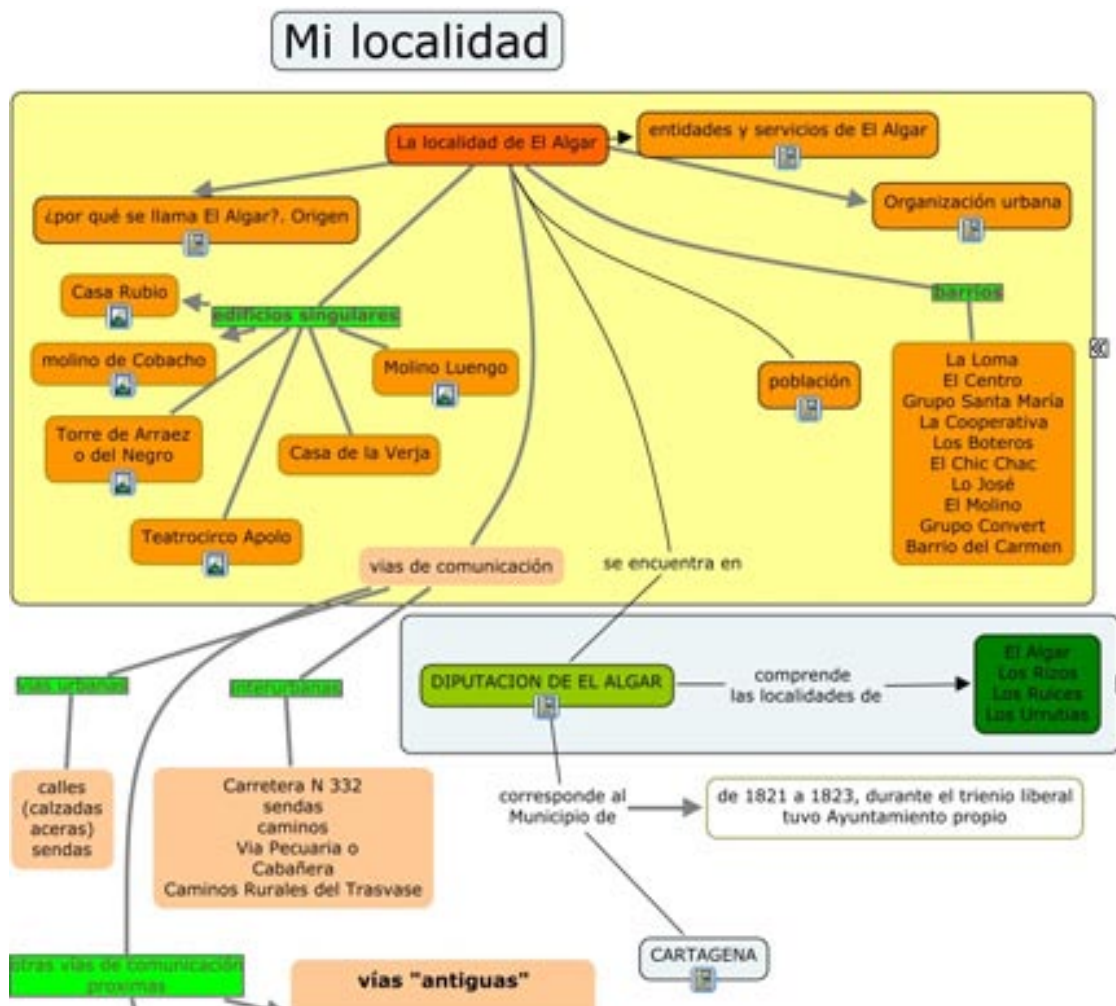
Mi localidad

La localidad de El Algar

entidades y servicios de El Algar

¿por qué se llama El Algar?. Origen

Organización urbana

Casa Rubio

edificios singulares

barrios

molino de Cobacho

Molino Luengo

población

La Loma
El Centro
Grupo Santa María
La Cooperativa
Los Boteros
El Chic Chac
Lo José
El Molino
Grupo Convert
Barrio del Carmen

Torre de Arraez o del Negro

Casa de la Verja

Teatrocirco Apolo

vías de comunicación

se encuentra en

vías urbanas

interurbanas

DIPUTACION DE EL ALGAR

comprende las localidades de

El Algar
Los Rizos
Los Ruices
Los Urrutias

calles (calzadas aceras) sendas

Carretera N 332
sendas
caminos
Vía Pecuaria o Cabañera
Caminos Rurales del Trasvase

corresponde al Municipio de

de 1821 a 1823, durante el trienio liberal tuvo Ayuntamiento propio

CARTAGENA

otras vías de comunicación proximas

vías "antiguas"